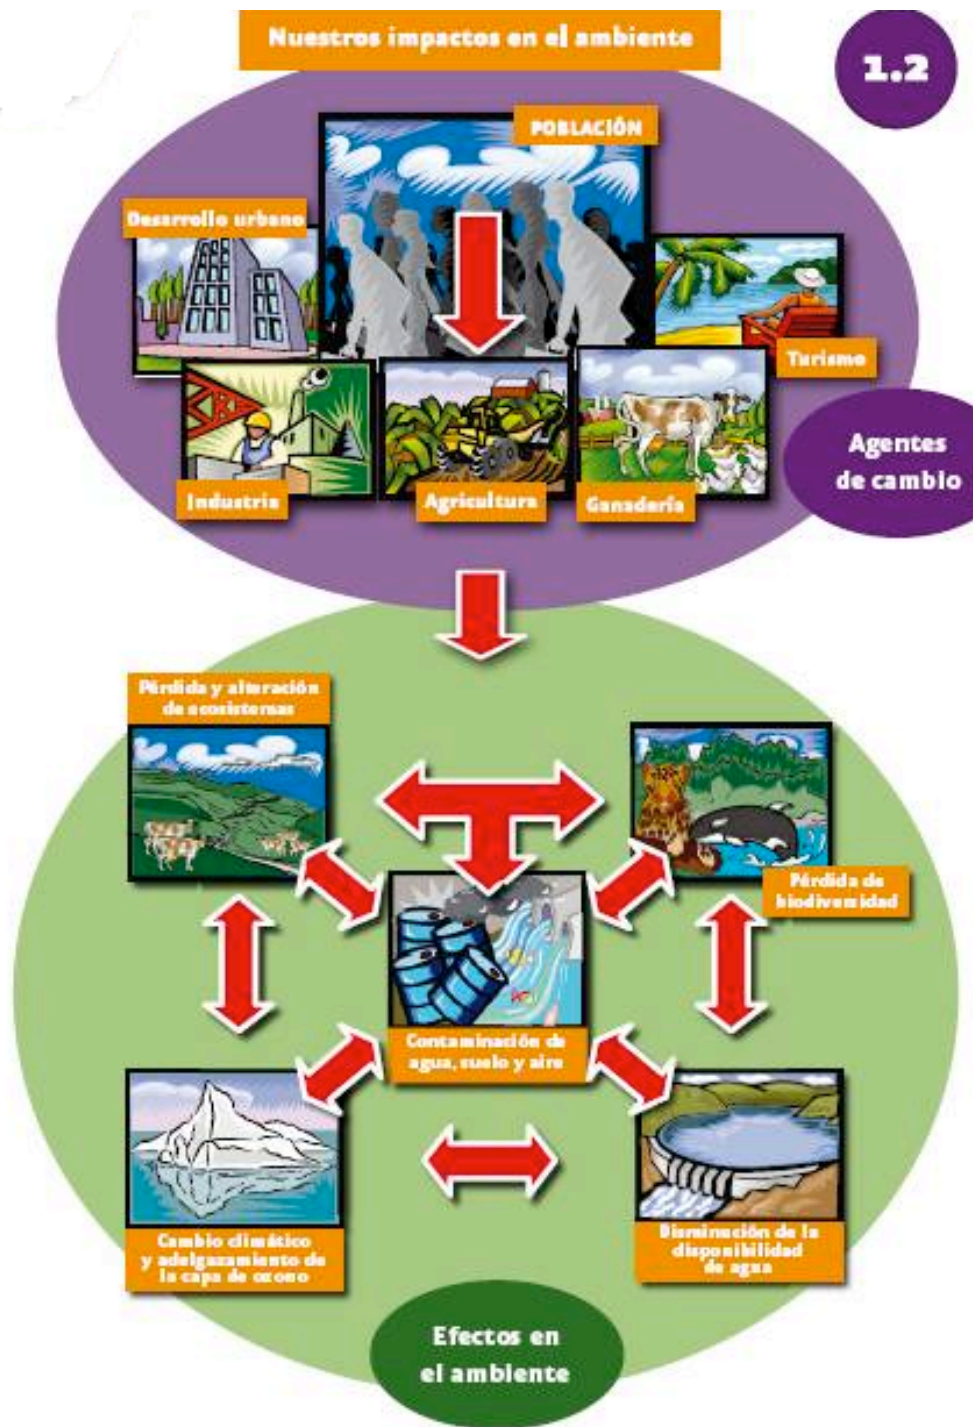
Nuestros impactos en el ambiente

1.2

POBLACIÓN

Desarrollo urbano

Turismo

Industria

Agricultura

Ganadería

Agentes de cambio

Pérdida y alteración de ecosistemas

Pérdida de biodiversidad

Contaminación de agua, suelo y aire

Cambio climático y adelgazamiento de la capa de ozono

Disminución de la disponibilidad de agua

Efectos en el ambiente